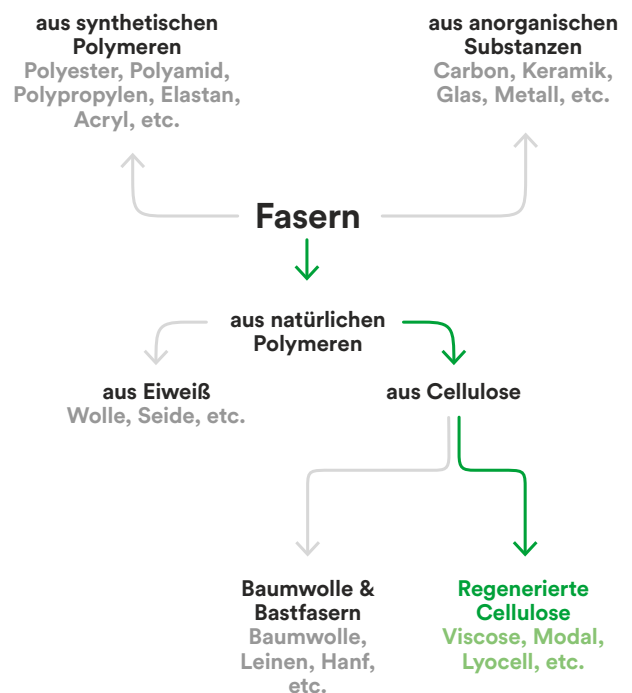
aus synthetischen Polymeren
Polyester, Polyamid, Polypropylen, Elastan, Acryl, etc.

aus anorganischen Substanzen
Carbon, Keramik, Glas, Metall, etc.

Fasern

aus natürlichen Polymeren

aus Eiweiß
Wolle, Seide, etc.

aus Cellulose

Baumwolle & Bastfasern
Baumwolle, Leinen, Hanf, etc.

Regenerierte Cellulose
Viscose, Modal, Lyocell, etc.